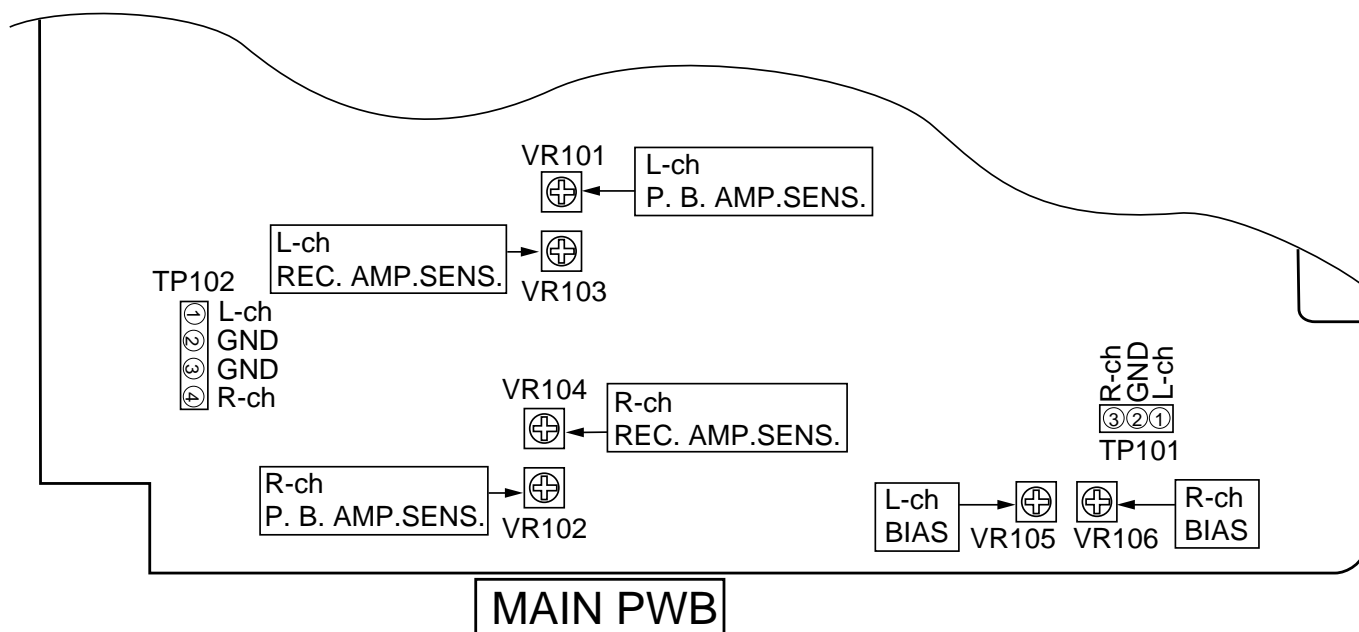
VR101

L-ch
P. B. AMP.SENS.

L-ch
REC. AMP.SENS.

VR103

TP102
① L-ch
② GND
③ GND
④ R-ch

R-ch
GND
L-ch
③②①
TP101

VR104

R-ch
REC. AMP.SENS.

R-ch
P. B. AMP.SENS.

VR102

L-ch
BIAS

VR105

VR106

R-ch
BIAS

MAIN PWB